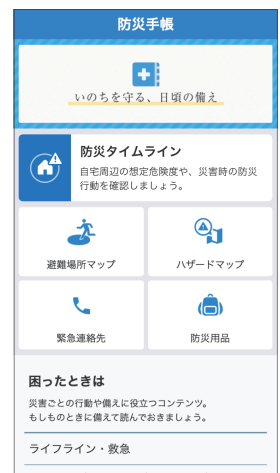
防災手帳

いのちを守る、日頃の備え

防災タイムライン
自宅周辺の想定危険度や、災害時の防災行動を確認しましょう。

避難場所マップ

ハザードマップ

緊急連絡先

防災用品

困ったときは
災害ごとの行動や備えに役立つコンテンツ。もしものときに備えて読んでおきましょう。

ライフライン・救急